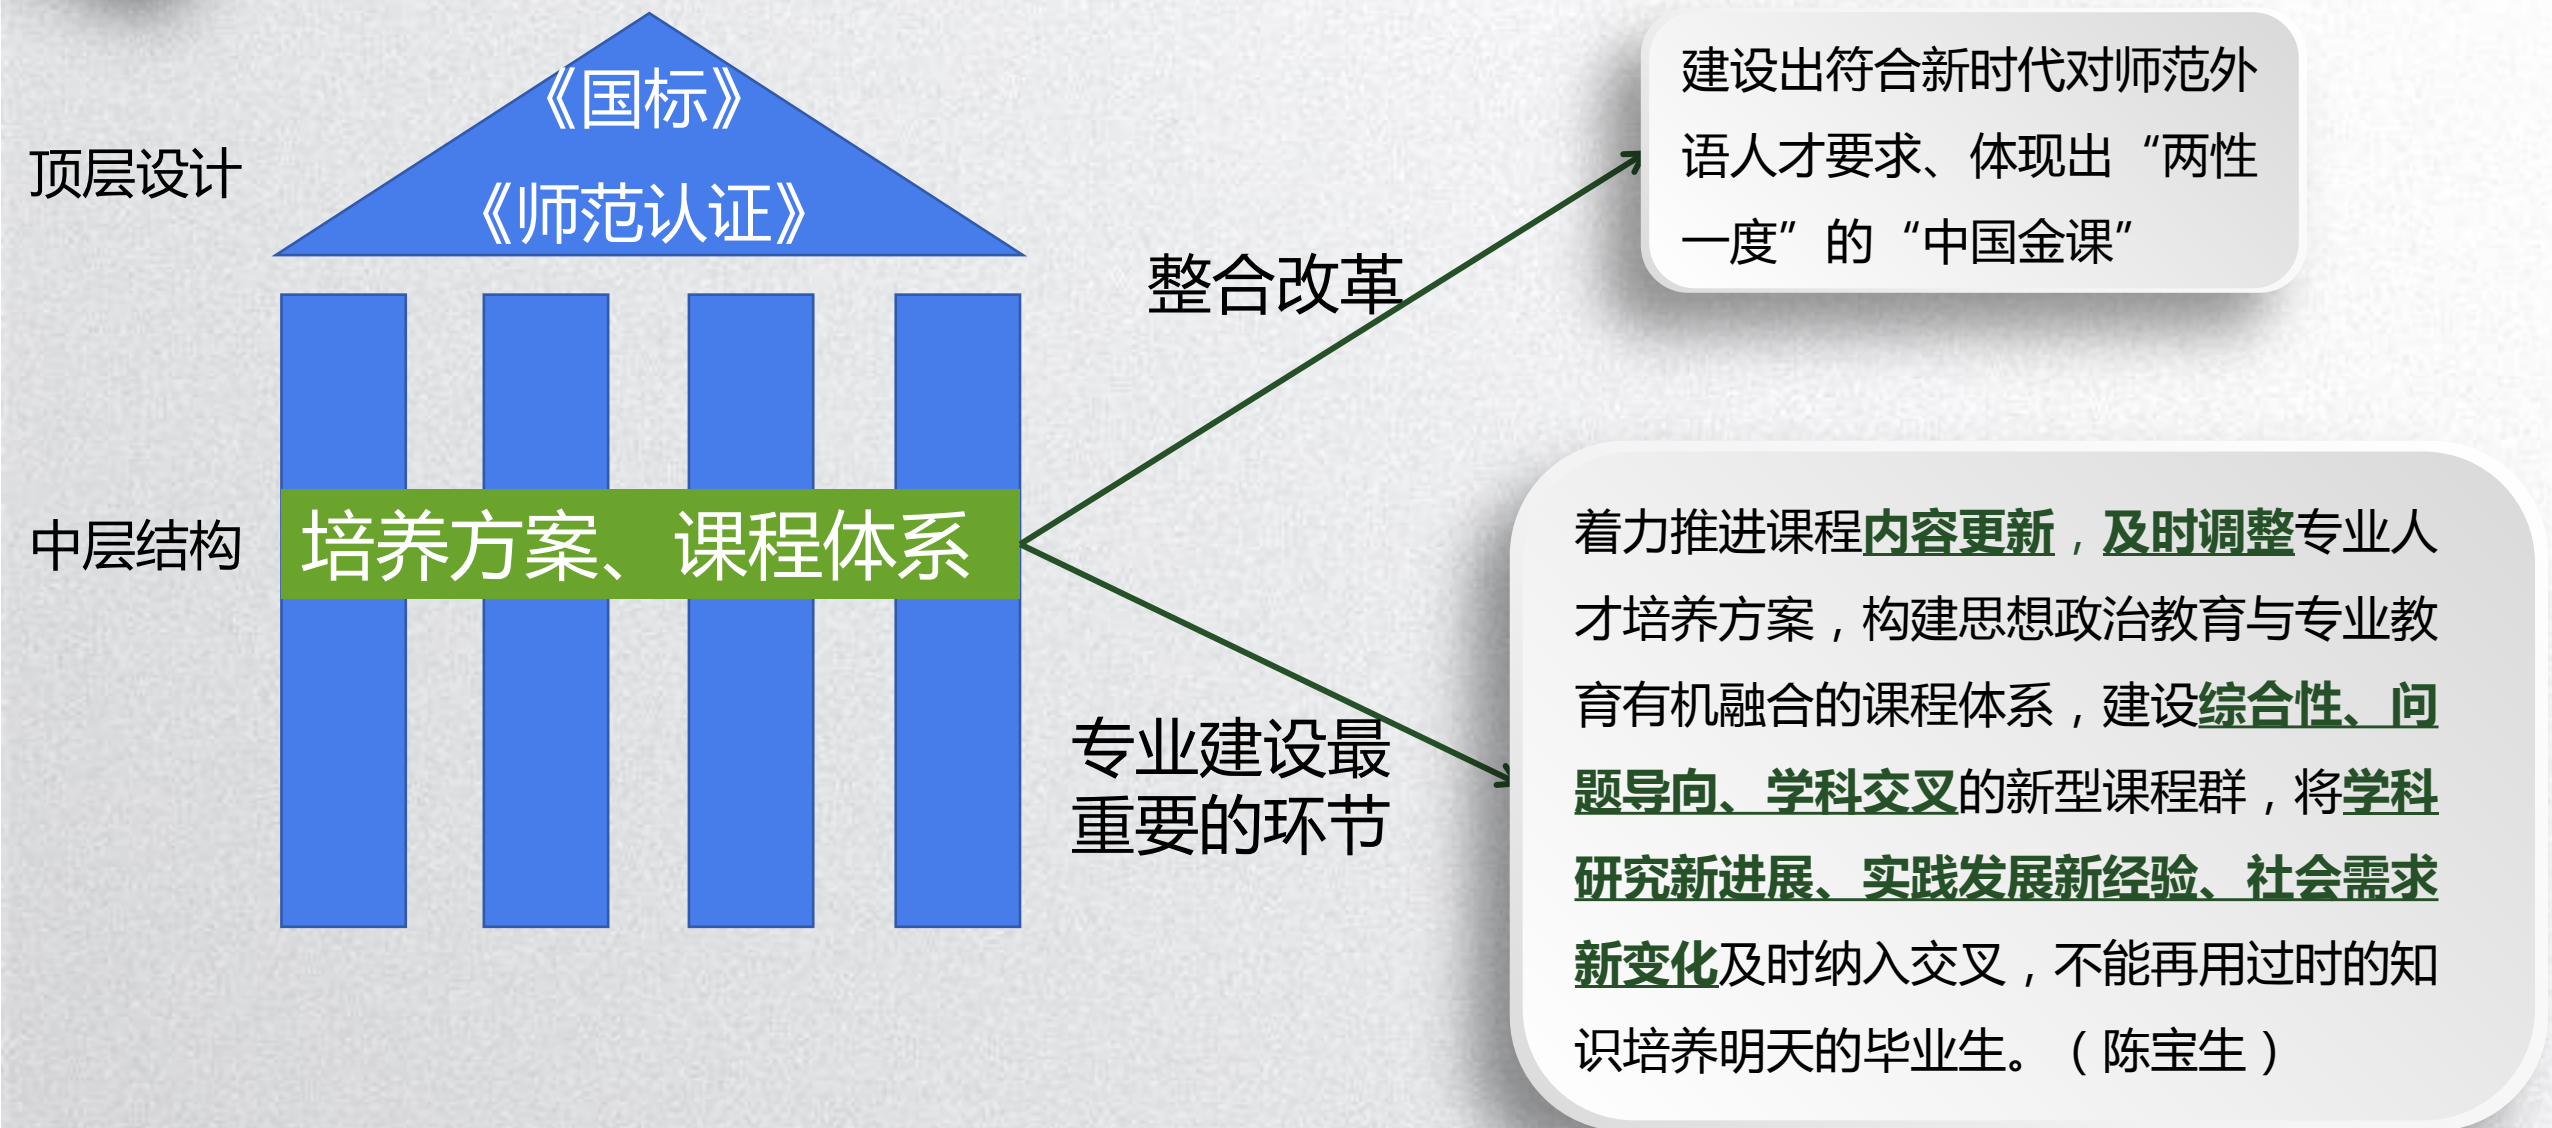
顶层设计

《国标》

《师范认证》

中层结构

培养方案、课程体系

整合改革

建设出符合新时代对师范外语人才要求、体现出“两性一度”的“中国金课”

专业建设最重要的环节

着力推进课程内容更新，及时调整专业人才培养方案，构建思想政治教育与专业教育有机融合的课程体系，建设综合性、问题导向、学科交叉的新型课程群，将学科研究新进展、实践发展新经验、社会需求新变化及时纳入交叉，不能再用过时的知识培养明天的毕业生。（陈宝生）